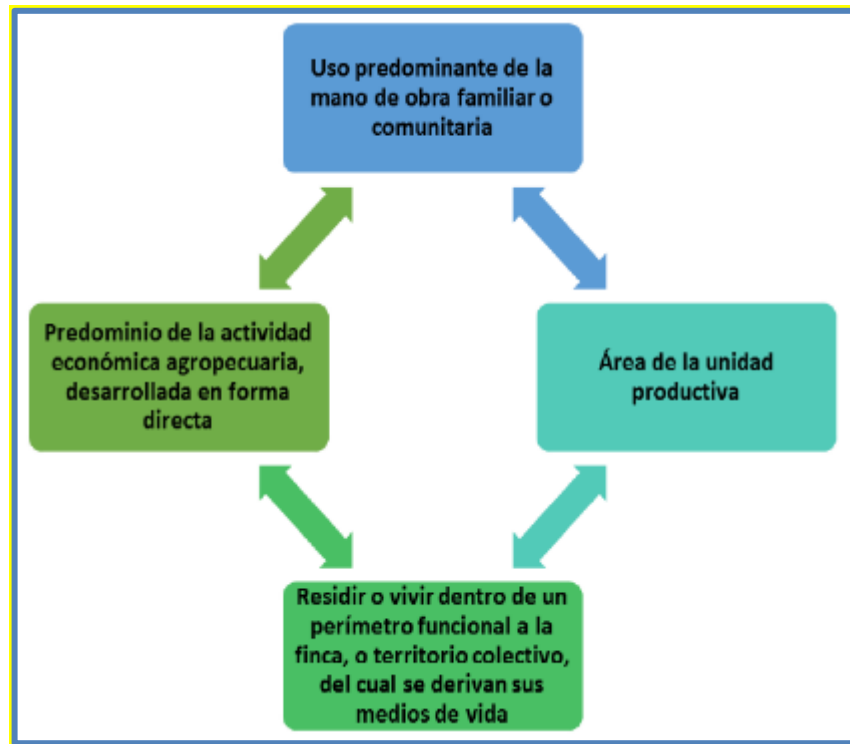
Uso predominante de la mano de obra familiar o comunitaria

Predominio de la actividad económica agropecuaria, desarrollada en forma directa

Área de la unidad productiva

Residir o vivir dentro de un perímetro funcional a la finca, o territorio colectivo, del cual se derivan sus medios de vida